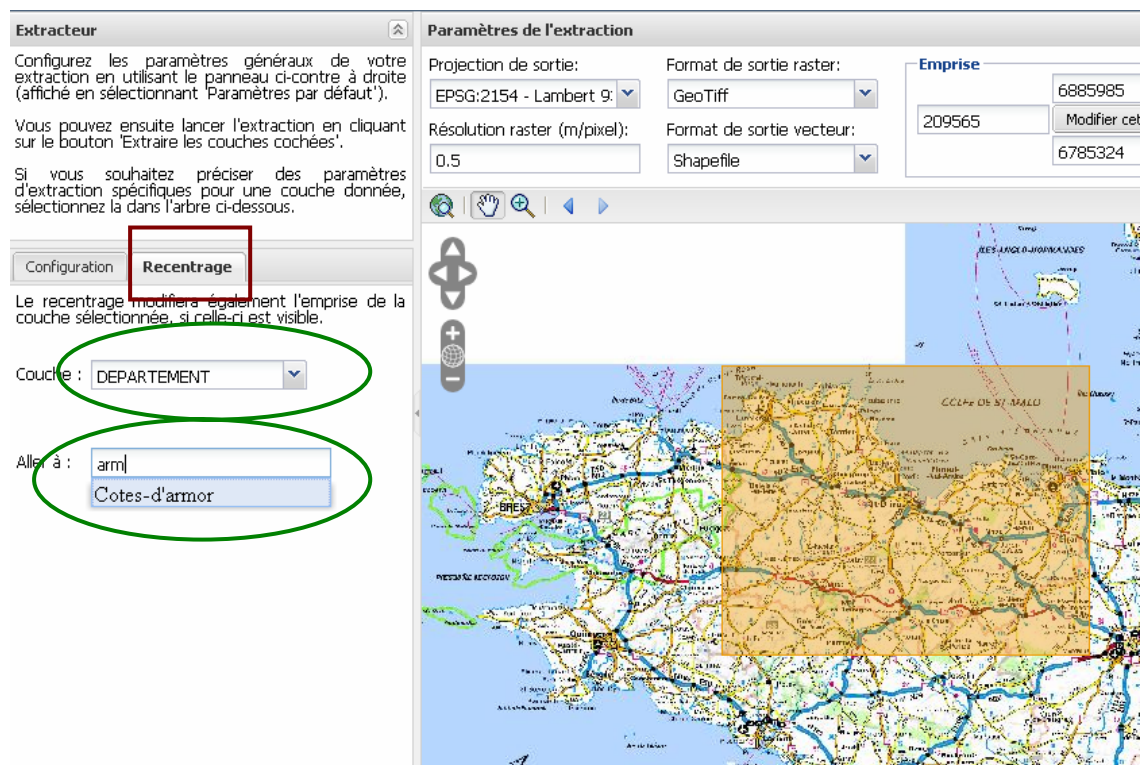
Extracteur

Configurez les paramètres généraux de votre extraction en utilisant le panneau ci-contre à droite (affiché en sélectionnant 'Paramètres par défaut').

Vous pouvez ensuite lancer l'extraction en cliquant sur le bouton 'Extraire les couches cochées'.

Si vous souhaitez préciser des paramètres d'extraction spécifiques pour une couche donnée, sélectionnez la dans l'arbre ci-dessous.

Configuration | Recentrage

Le recentrage modifiera également l'emprise de la couche sélectionnée, si celle-ci est visible.

Couche : DEPARTEMENT

Aller à : arm

Cotes-d'armor

Paramètres de l'extraction

Projection de sortie: EPSG:2154 - Lambert 9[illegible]

Format de sortie raster: GeoTiff

Résolution raster (m/pixel): 0.5

Format de sortie vecteur: Shapefile

Emprise

6885985

209565

Modifier cet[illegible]

6785324

ILES ANGLO-NORMANDES

BREST

GOLFE DE ST MALO